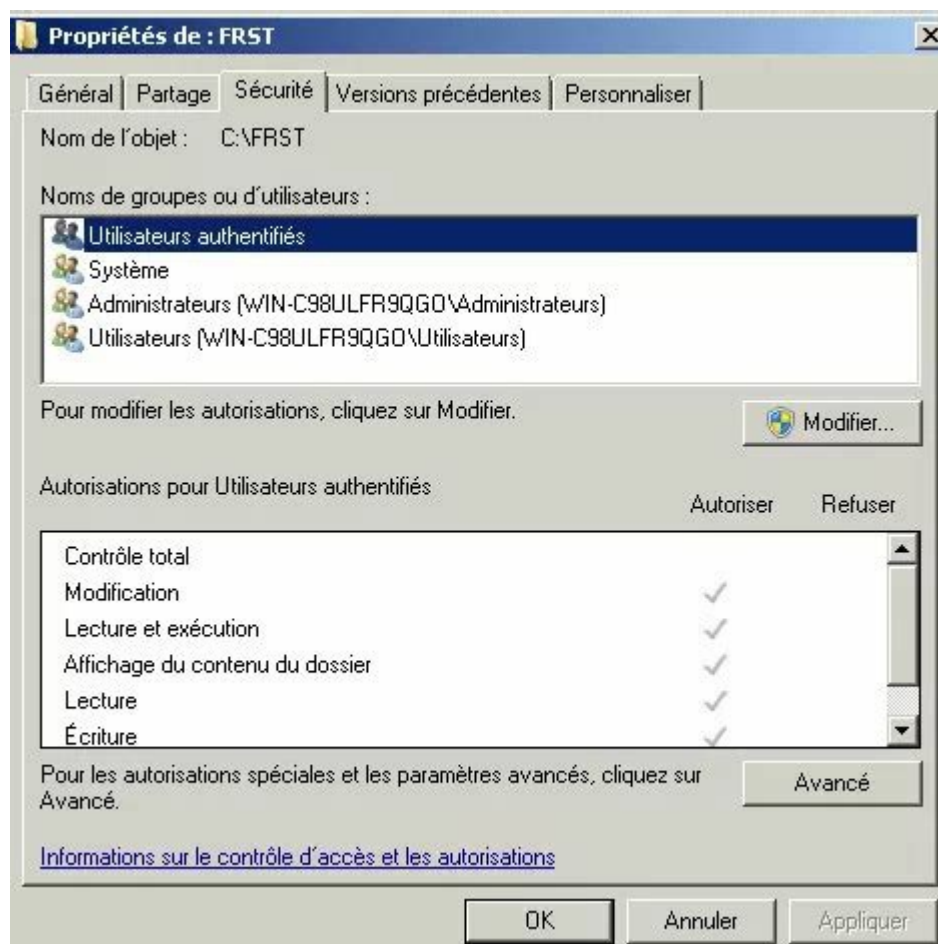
Propriétés de : FRST

Général | Partage | Sécurité | Versions précédentes | Personnaliser

Nom de l'objet : C:\FRST

Noms de groupes ou d'utilisateurs :

Utilisateurs authentifiés
Système
Administrateurs (WIN-C98ULFR9QGO\Administrateurs)
Utilisateurs (WIN-C98ULFR9QGO\Utilisateurs)

Pour modifier les autorisations, cliquez sur Modifier.

Modifier...

Autorisations pour Utilisateurs authentifiés

| | Autoriser | Refuser |
|---|---|---|
| Contrôle total | | |
| Modification | ✓ | |
| Lecture et exécution | ✓ | |
| Affichage du contenu du dossier | ✓ | |
| Lecture | ✓ | |
| Écriture | ✓ | |

Pour les autorisations spéciales et les paramètres avancés, cliquez sur Avancé.

Avancé

Informations sur le contrôle d'accès et les autorisations

OK Annuler Appliquer